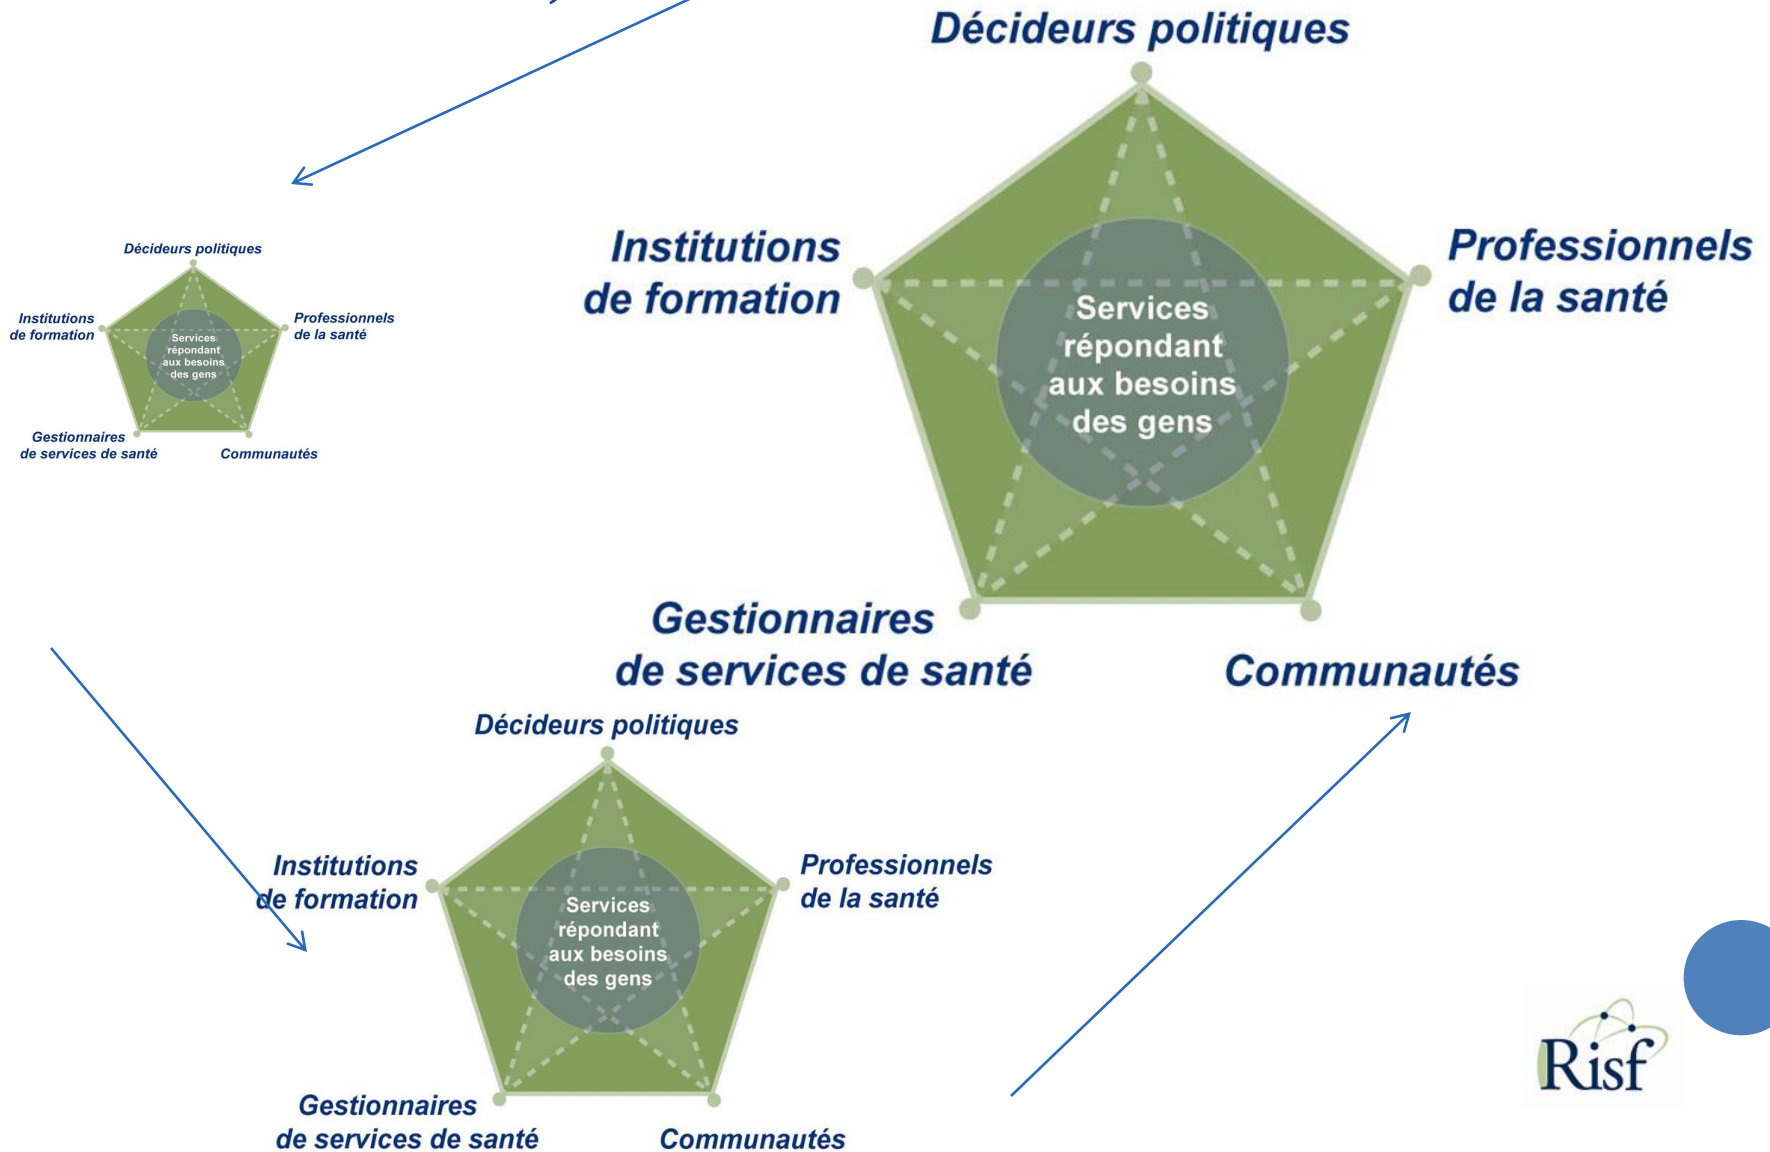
Décideurs politiques

Institutions de formation

Professionnels de la santé

Services répondant aux besoins des gens

Gestionnaires de services de santé

Communautés

Décideurs politiques

Institutions de formation

Professionnels de la santé

Services répondant aux besoins des gens

Gestionnaires de services de santé

Communautés

Décideurs politiques

Institutions de formation

Professionnels de la santé

Services répondant aux besoins des gens

Gestionnaires de services de santé

Communautés

Risf